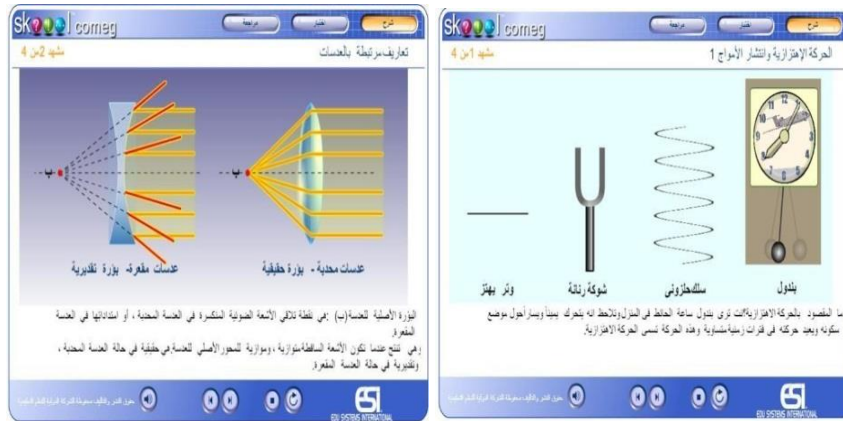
sk comeg

مراجعة

اختبار

شرح

مشهد 2 من 4

تعاريف مرتبطة بالعدسات

ب

ب

عدسات مقعرة، بؤرة تقديرية

عدسات محدبة، بؤرة حقيقية

البؤرة الأصلية للعدسة(ب) :هي نقطة تلاقي الأشعة الضوئية المنكسرة في العدسة المحدبة ، أو امتداداتها في العدسة المقعرة.
وهي تنتج عندما تكون الأشعة الساقطة متوازية ، وموازية للمحور الأصلي للعدسة،وهي حقيقية في حالة العدسة المحدبة ، وتقديرية في حالة العدسة المقعرة.

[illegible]

EDU SYSTEMS INTERNATIONAL

sk comeg

مراجعة

اختبار

شرح

مشهد 1 من 4

الحركة الإهتزازية وانتشار الأمواج 1

وتر يهتز

شوكة رنانة

سلك حلزوني

بندول

ما المقصود بالحركة الإهتزازية؟ انت ترى بندول ساعة الحائط في المنزل،وتلاحظ انه يتحرك يمينا ويسارا حول موضع سكونه ويعيد حركته في فترات زمنية متساوية وهذه الحركة تسمى الحركة الإهتزازية.

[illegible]

EDU SYSTEMS INTERNATIONAL